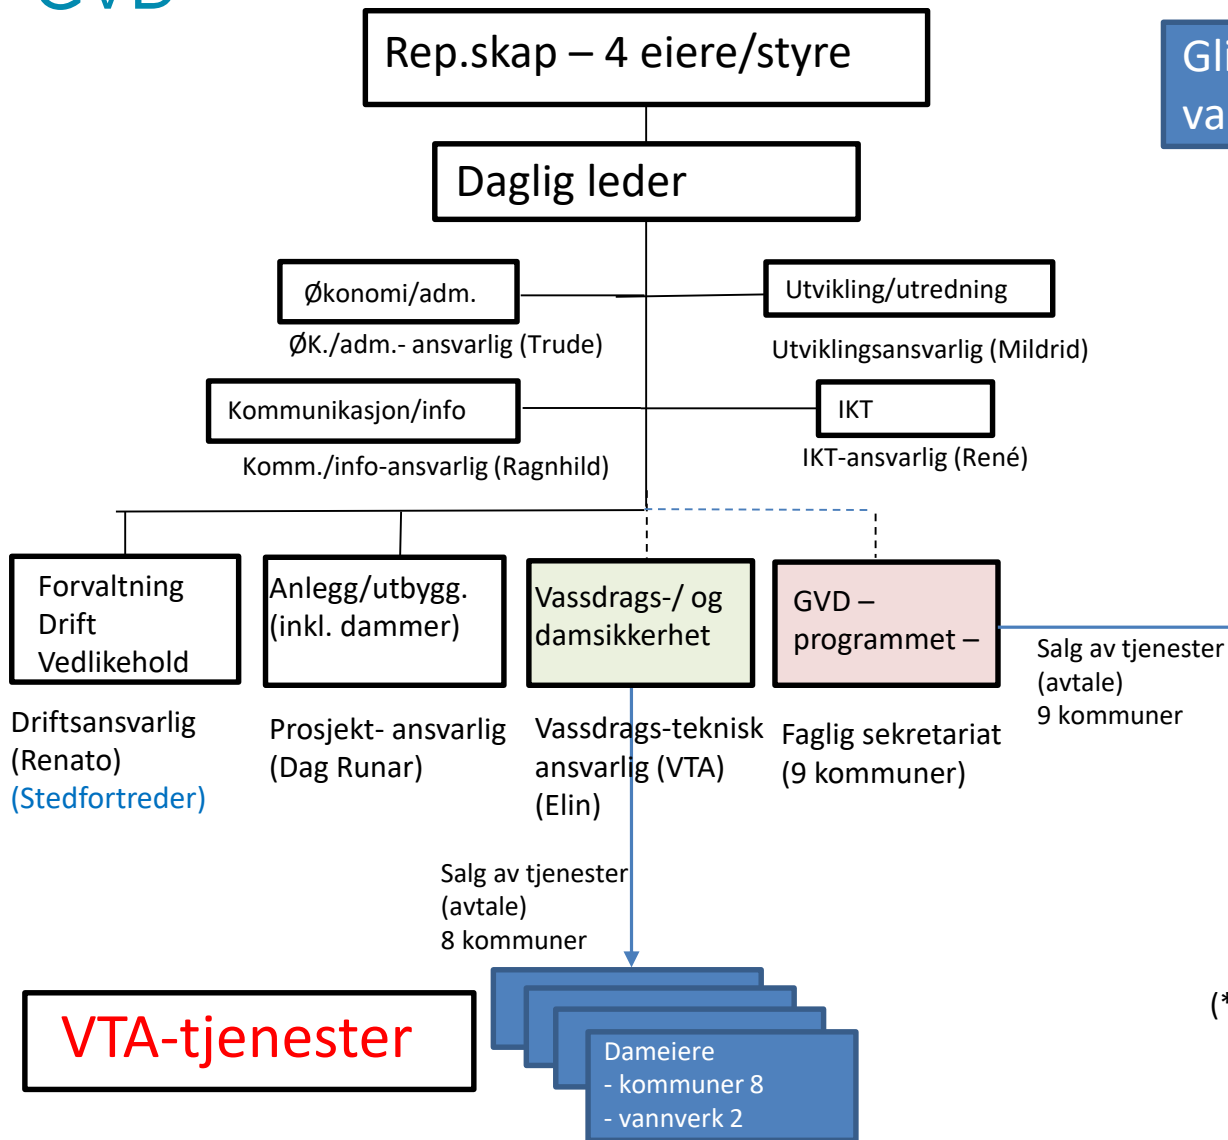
GVD

Rep.skap – 4 eiere/styre

Daglig leder

Økonomi/adm.

ØK./adm.- ansvarlig (Trude)

Utvikling/utredning

Utviklingsansvarlig (Mildrid)

Kommunikasjon/info

Komm./info-ansvarlig (Ragnhild)

IKT

IKT-ansvarlig (René)

Forvaltning
Drift
Vedlikehold

Driftsansvarlig (Renato)
(Stedfortreder)

Anlegg/utbygg. (inkl. dammer)

Prosjekt- ansvarlig (Dag Runar)

Vassdrags-/ og damsikkerhet

Vassdrags-teknisk ansvarlig (VTA) (Elin)

GVD – programmet –

Faglig sekretariat (9 kommuner)

Salg av tjenester (avtale) 9 kommuner

Gli va

Salg av tjenester (avtale) 8 kommuner

VTA-tjenester

Dameiere
- kommuner 8
- vannverk 2

(*